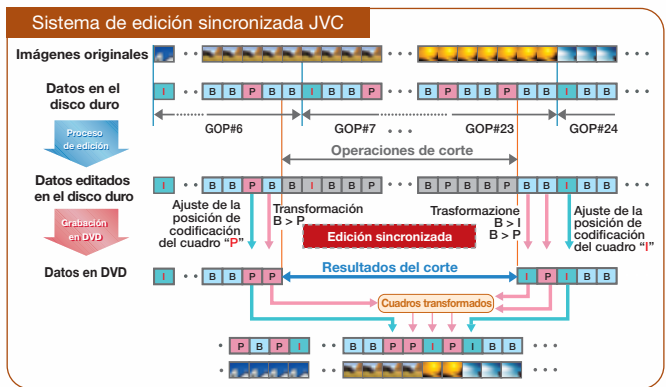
Sistema de edición sincronizada JVC

Imágenes originales

Datos en el disco duro

I B B P B B I B B B P B P B B P B B I B B

GOP#6 GOP#7 GOP#23 GOP#24

Proceso de edición

Operaciones de corte

Datos editados en el disco duro

I B B P B B I B B P B B P B B P B B I B B

Ajuste de la posición de codificación del cuadro "P"

Transformación B > P

Trasformazione B > I B > P

Ajuste de la posición de codificación del cuadro "I"

Edición sincronizada

Grabación en DVD

Datos en DVD

I B B P P I P I B B

Resultados del corte

Cuadros transformados

P B P I B B P P I P I P I B B